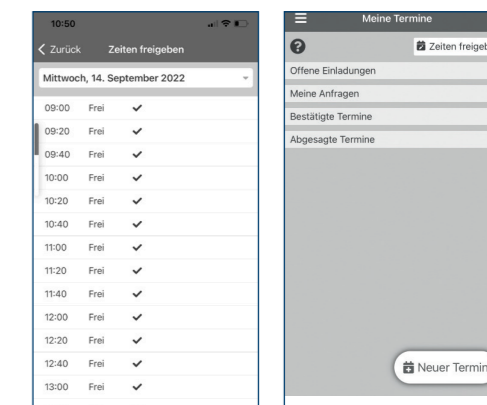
10:50

< Zurück Zeiten freigeben

Mittwoch, 14. September 2022

| | | |
|---|---|---|
| 09:00 | Frei | ✓ |
| 09:20 | Frei | ✓ |
| 09:40 | Frei | ✓ |
| 10:00 | Frei | ✓ |
| 10:20 | Frei | ✓ |
| 10:40 | Frei | ✓ |
| 11:00 | Frei | ✓ |
| 11:20 | Frei | ✓ |
| 11:40 | Frei | ✓ |
| 12:00 | Frei | ✓ |
| 12:20 | Frei | ✓ |
| 12:40 | Frei | ✓ |
| 13:00 | Frei | ✓ |

Meine Termine

Zeiten freigeb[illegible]

Offene Einladungen

Meine Anfragen

Bestätigte Termine

Abgesagte Termine

Neuer Termin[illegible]